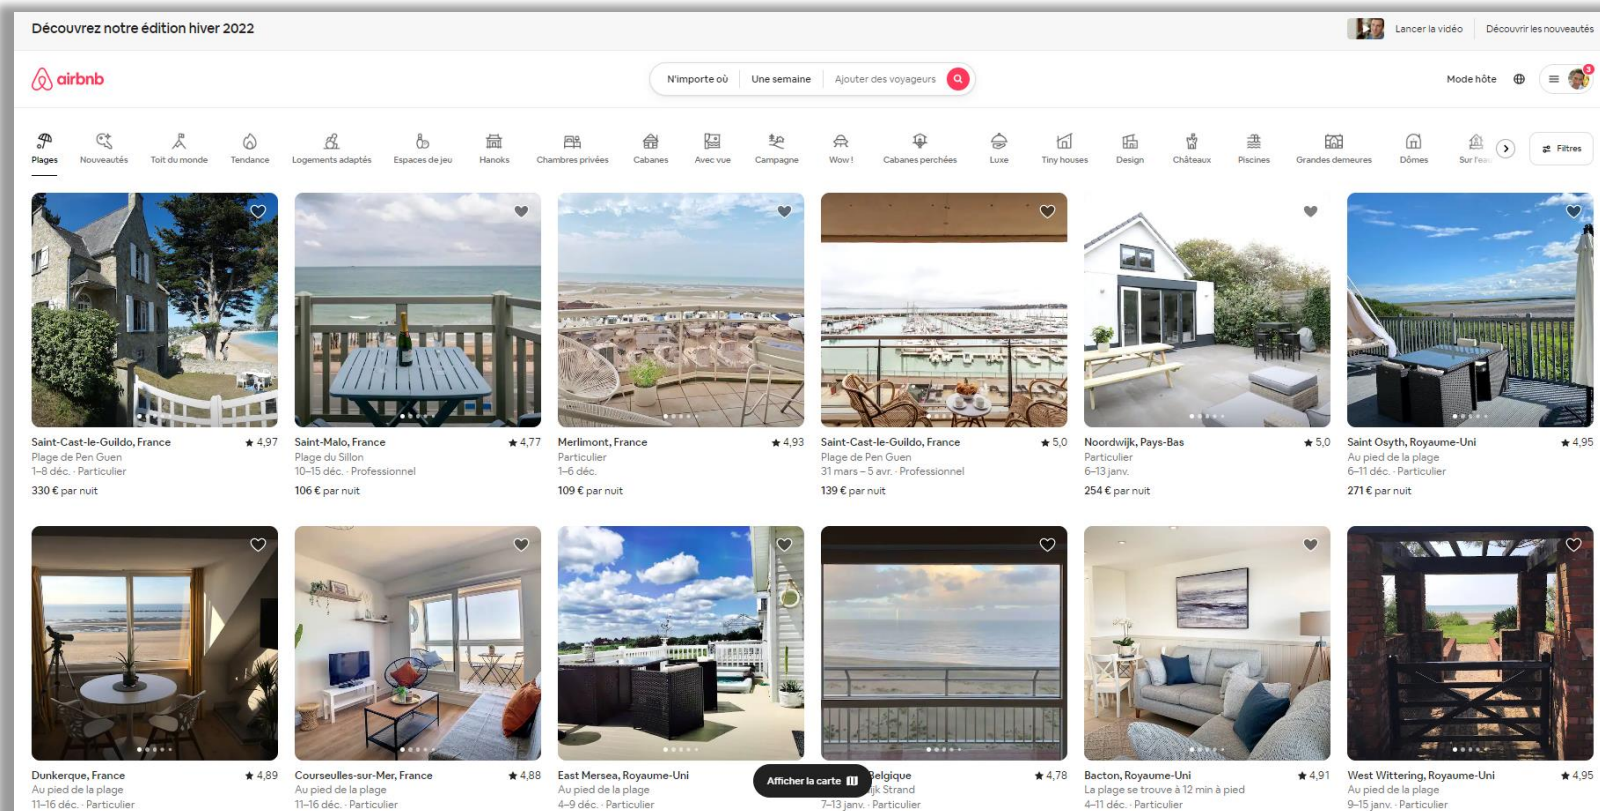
Découvrez notre édition hiver 2022

Lancer la vidéo Découvrir les nouveautés

airbnb

N'importe où | Une semaine | Ajouter des voyageurs

Mode hôte

3

Plages Nouveautés Toit du monde Tendance Logements adaptés Espaces de jeu Hanoks Chambres privées Cabanes Avec vue Campagne Wow ! Cabanes perchées Luxe Tiny houses Design Châteaux Piscines Grandes demeures Dômes Sur l'eau

Filtres

Saint-Cast-le-Guildo, France ★ 4,97
Plage de Pen Guen
1–8 déc. · Particulier
330 € par nuit

Saint-Malo, France ★ 4,77
Plage du Sillon
10–15 déc. · Professionnel
106 € par nuit

Merlimont, France ★ 4,93
Particulier
1–6 déc.
109 € par nuit

Saint-Cast-le-Guildo, France ★ 5,0
Plage de Pen Guen
31 mars – 5 avr. · Professionnel
139 € par nuit

Noordwijk, Pays-Bas ★ 5,0
Particulier
6–13 janv.
254 € par nuit

Saint Osyth, Royaume-Uni ★ 4,95
Au pied de la plage
6–11 déc. · Particulier
271 € par nuit

Dunkerque, France ★ 4,89
Au pied de la plage
11–16 déc. · Particulier

Courseulles-sur-Mer, France ★ 4,88
Au pied de la plage
11–16 déc. · Particulier

East Mersea, Royaume-Uni
Au pied de la plage
4–9 déc. · Particulier

Afficher la carte

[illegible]Belgique ★ 4,78
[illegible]jk Strand
7–13 janv. · Particulier

Bacton, Royaume-Uni ★ 4,91
La plage se trouve à 12 min à pied
4–11 déc. · Particulier

West Wittering, Royaume-Uni ★ 4,95
Au pied de la plage
9–15 janv. · Particulier